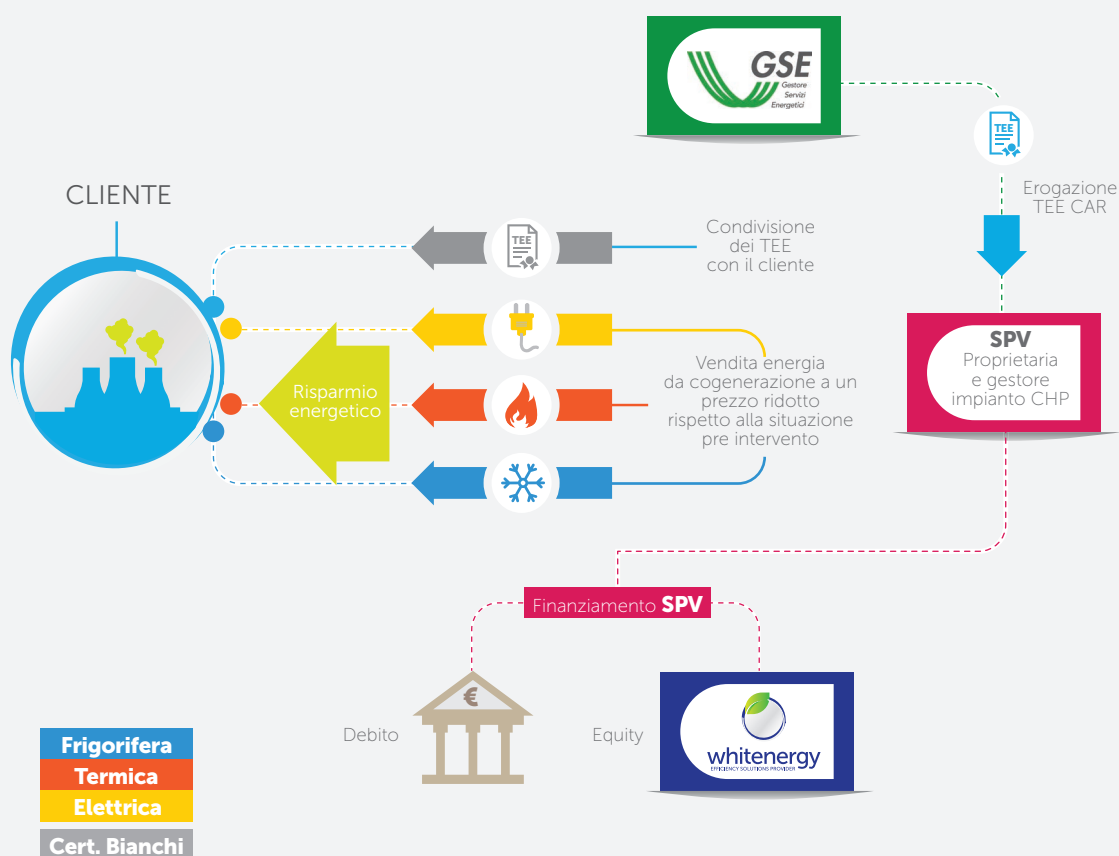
GSE
Gestore Servizi Energetici

TEE

Erogazione TEE CAR

CLIENTE

TEE

Condivisione dei TEE con il cliente

Risparmio energetico

Vendita energia da cogenerazione a un prezzo ridotto rispetto alla situazione pre intervento

SPV
Proprietaria e gestore impianto CHP

Finanziamento SPV

Debito

Equity

whitenergy
EFFICIENCY SOLUTIONS PROVIDER

Frigorifera
Termica
Elettrica
Cert. Bianchi